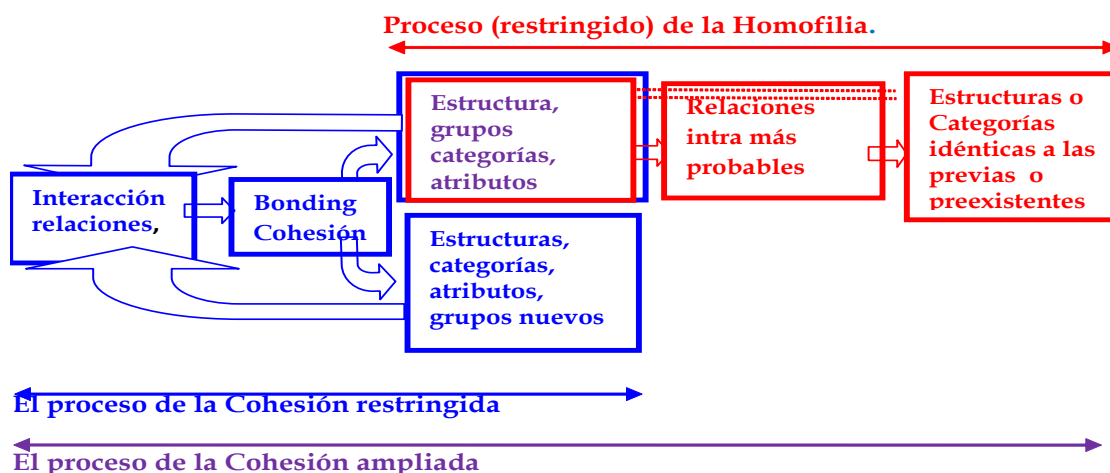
Proceso (restringido) de la Homofilia.

Interacción relaciones,

Bonding Cohesión

Estructura, grupos categorías, atributos

Relaciones intra más probables

Estructuras o Categorías idénticas a las previas o preexistentes

Estructuras, categorías, atributos, grupos nuevos

El proceso de la Cohesión restringida

El proceso de la Cohesión ampliada